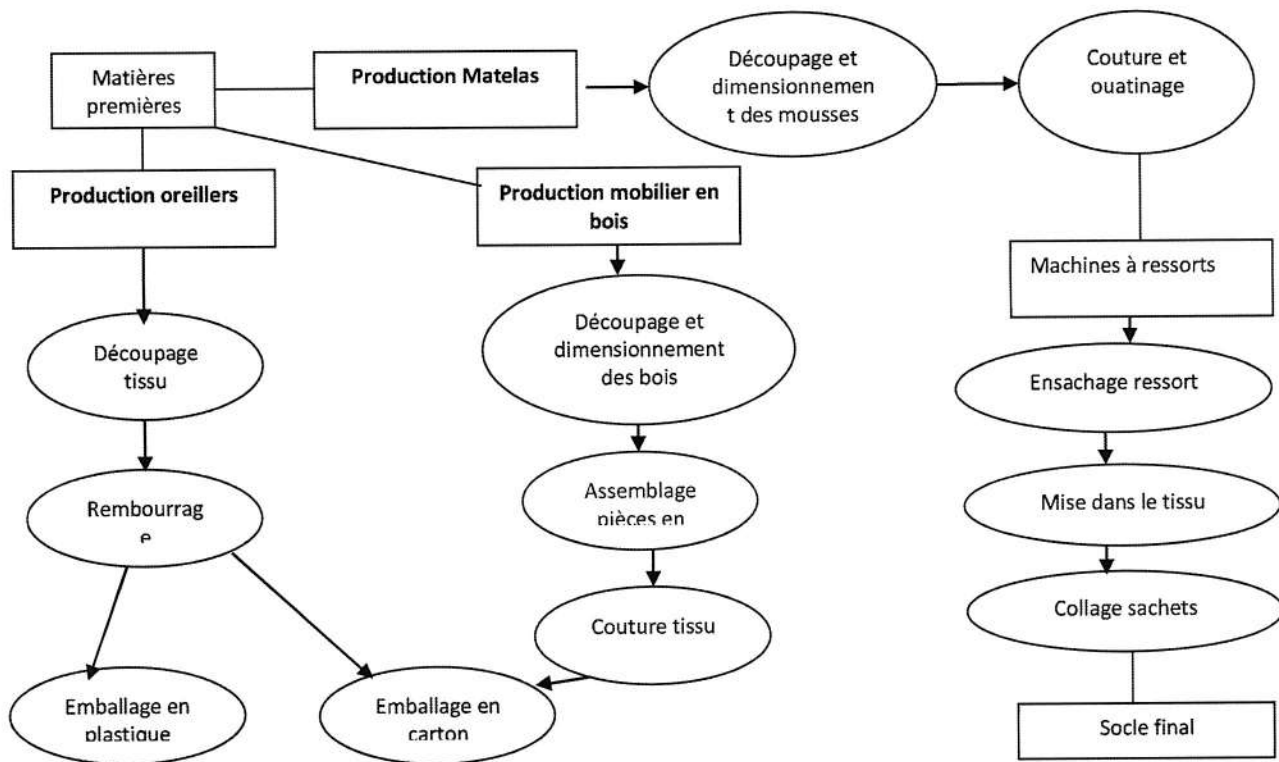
Matières premières

Production Matelas

Découpage et dimensionnement des mousses

Couture et ouatinage

Production oreillers

Production mobilier en bois

Machines à ressorts

Découpage tissu

Découpage et dimensionnement des bois

Ensachage ressort

Rembourrage

Assemblage pièces en

Mise dans le tissu

Couture tissu

Collage sachets

Emballage en plastique

Emballage en carton

Socle final